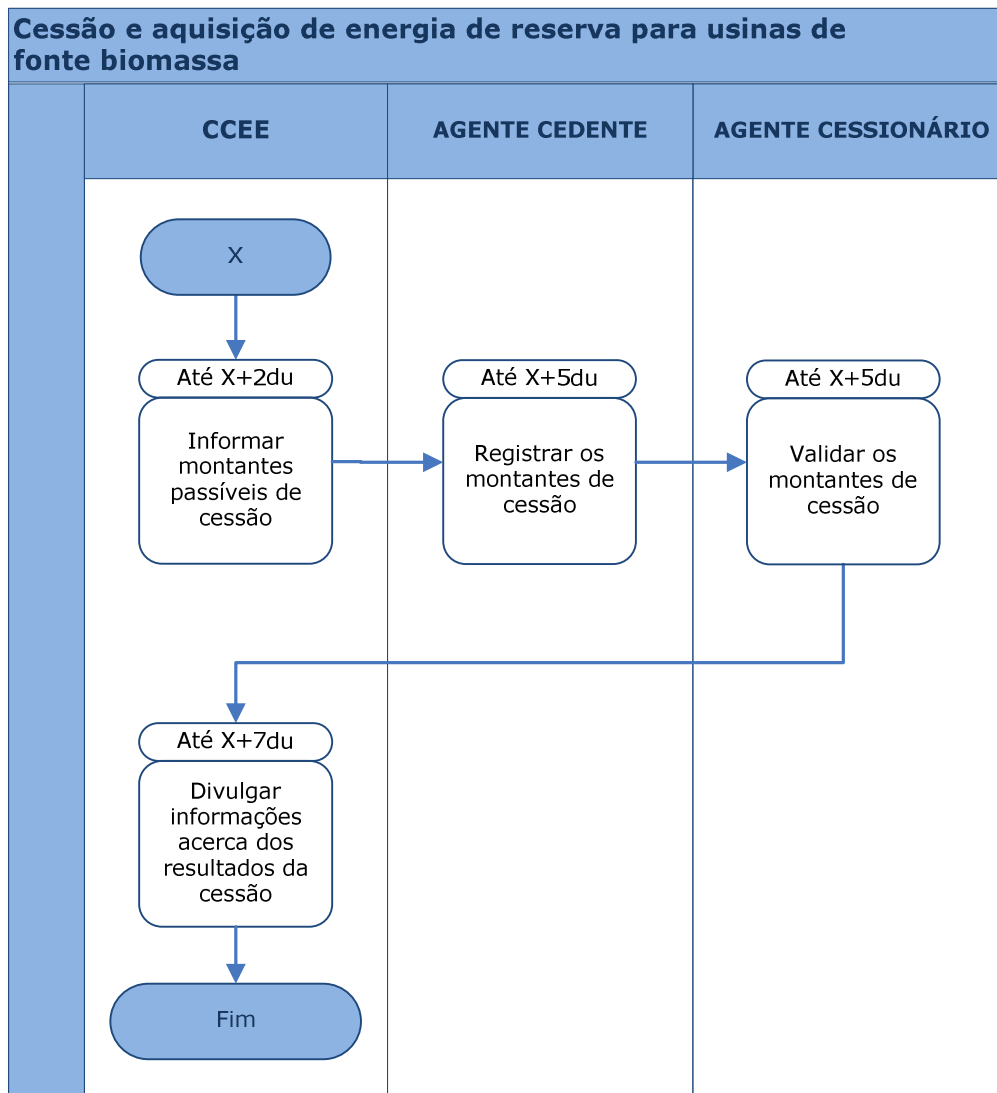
Cessão e aquisição de energia de reserva para usinas de fonte biomassa

| CCEE | AGENTE CEDENTE | AGENTE CESSIONÁRIO |
|---|---|---|

X

Até X+2du
Informar montantes passíveis de cessão

Até X+5du
Registrar os montantes de cessão

Até X+5du
Validar os montantes de cessão

Até X+7du
Divulgar informações acerca dos resultados da cessão

Fim